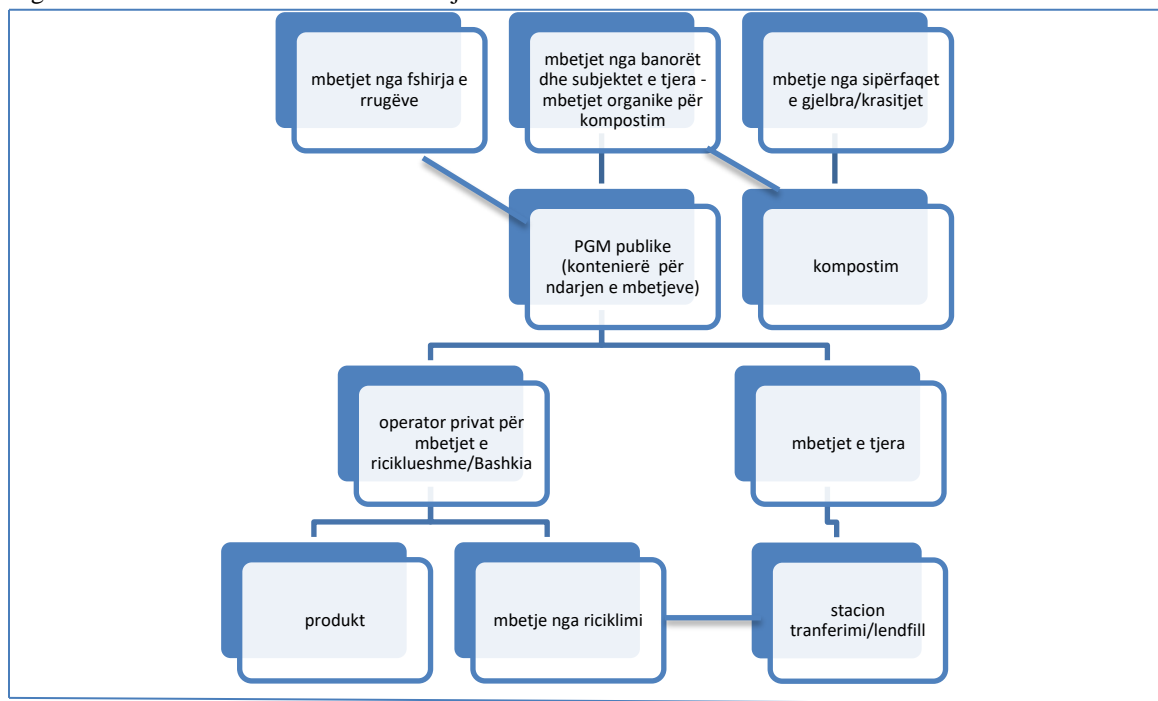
mbetjet nga fshirja e rrugëve

mbetjet nga banorët dhe subjektet e tjera - mbetjet organike për kompostim

mbetje nga sipërfaqet e gjelbra/krasitjet

PGM publike (kontenierë për ndarjen e mbetjeve)

kompostim

operator privat për mbetjet e riciklueshme/Bashkia

mbetjet e tjera

produkt

mbetje nga riciklimi

stacion tranferimi/lendfill